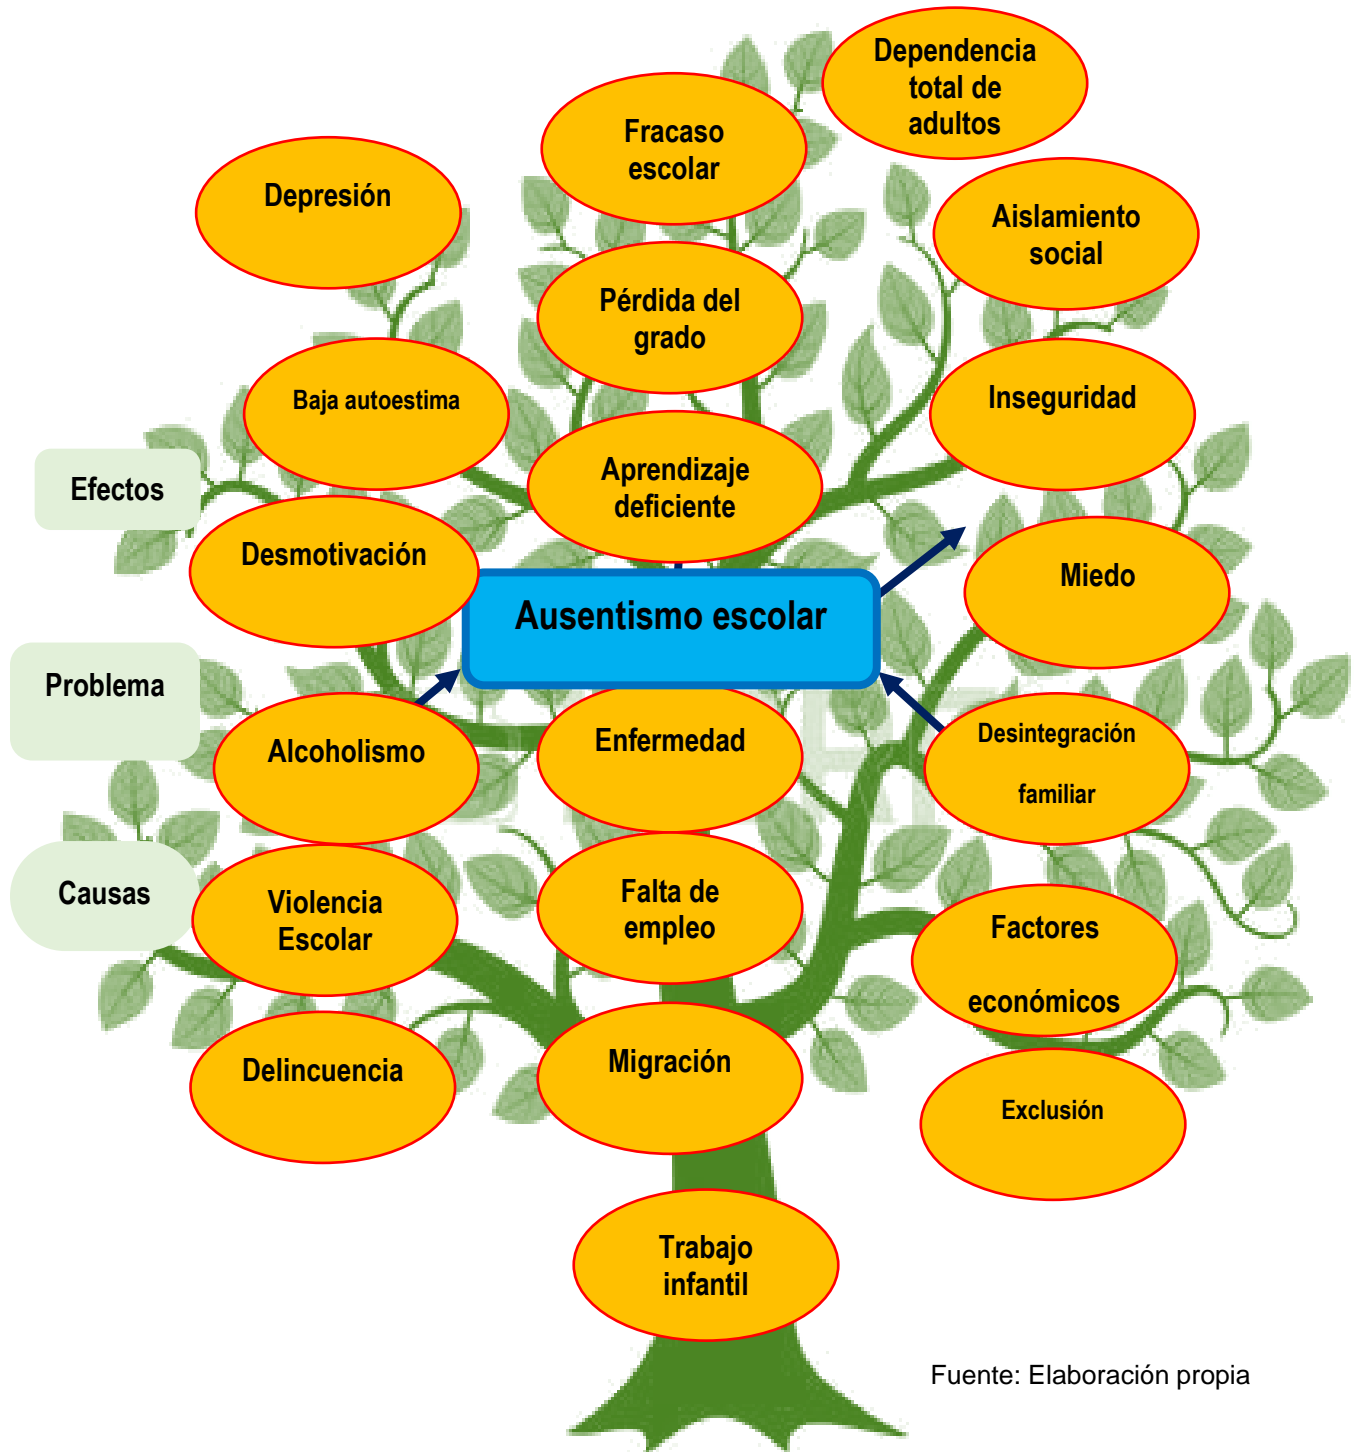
Dependencia total de adultos

Fracaso escolar

Depresión

Aislamiento social

Pérdida del grado

Baja autoestima

Inseguridad

Efectos

Aprendizaje deficiente

Desmotivación

Miedo

Ausentismo escolar

Problema

Alcoholismo

Enfermedad

Desintegración familiar

Causas

Violencia Escolar

Falta de empleo

Factores económicos

Delincuencia

Migración

Exclusión

Trabajo infantil

Fuente: Elaboración propia